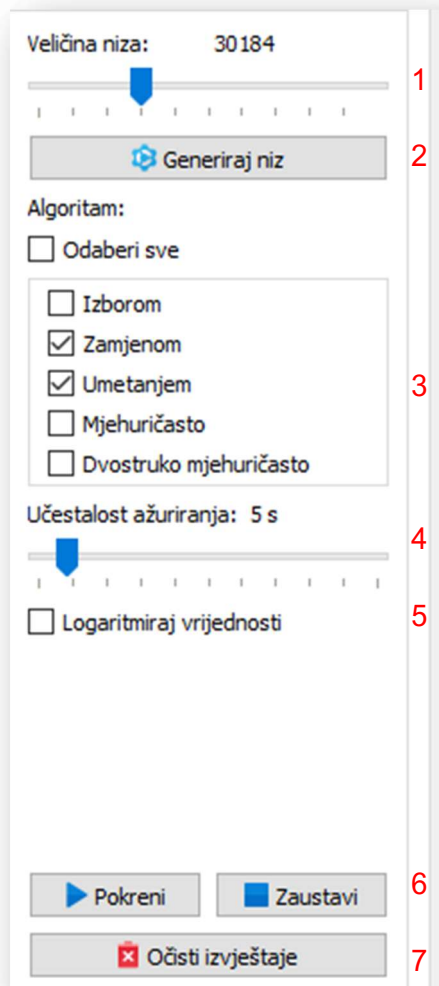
Veličina niza: 30184

1

Generiraj niz

2

Algoritam:

Odaberi sve

Izborom

Zamjenom

Umetanjem

3

Mjehuričasto

Dvostruko mjehuričasto

Učestalost ažuriranja: 5 s

4

Logaritmiraj vrijednosti

5

Pokreni

Zaustavi

6

Očisti izvještaje

7